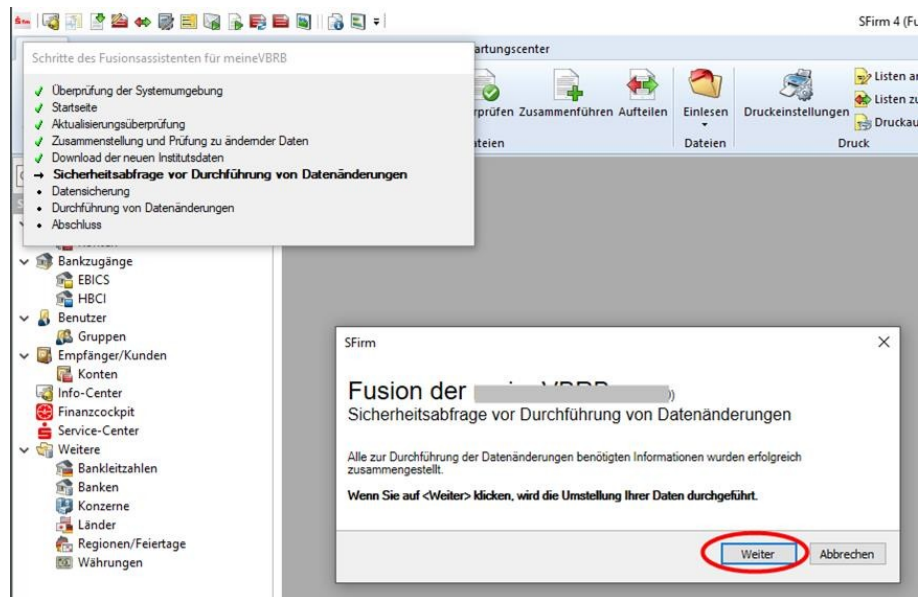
SFirm 4 (Fu

Schritte des Fusionsassistenten für meineVBRB

✓ Überprüfung der Systemumgebung
✓ Startseite
✓ Aktualisierungsüberprüfung
✓ Zusammenstellung und Prüfung zu ändernder Daten
✓ Download der neuen Institutsdaten
→ Sicherheitsabfrage vor Durchführung von Datenänderungen
• Datensicherung
• Durchführung von Datenänderungen
• Abschluss

artungscenter

rprüfen Zusammenführen Aufteilen
ateien

Einlesen
Dateien

Druckeinstellungen

Listen ar
Listen zu
Druckau
Druck

Bankzugänge
EBICS
HBCI
Benutzer
Gruppen
Empfänger/Kunden
Konten
Info-Center
Finanzcockpit
Service-Center
Weitere
Bankleitzahlen
Banken
Konzerne
Länder
Regionen/Feiertage
Währungen

SFirm

Fusion der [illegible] VBRB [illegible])
Sicherheitsabfrage vor Durchführung von Datenänderungen

Alle zur Durchführung der Datenänderungen benötigten Informationen wurden erfolgreich zusammengestellt.

Wenn Sie auf <Weiter> klicken, wird die Umstellung Ihrer Daten durchgeführt.

Weiter
Abbrechen